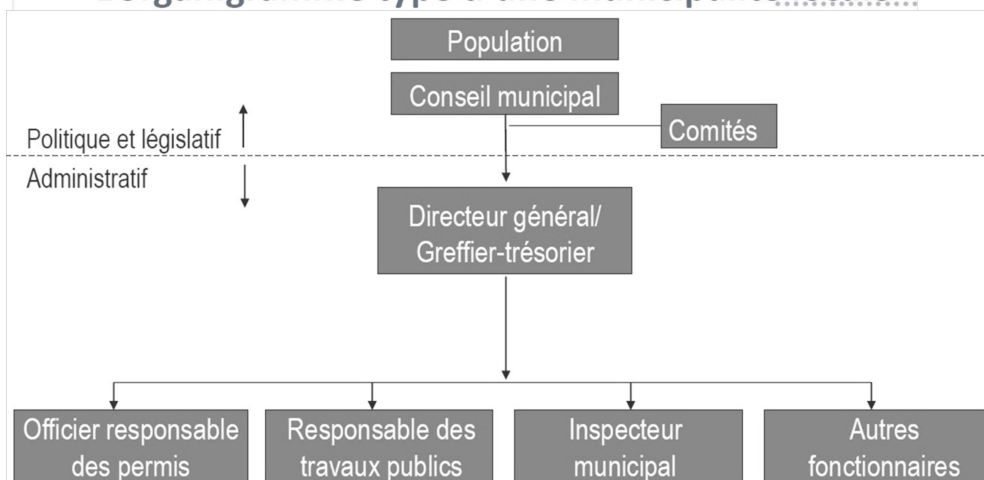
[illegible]

Population

Conseil municipal

Comités

Politique et législatif

Administratif

Directeur général/ Greffier-trésorier

Officier responsable des permis

Responsable des travaux publics

Inspecteur municipal

Autres fonctionnaires